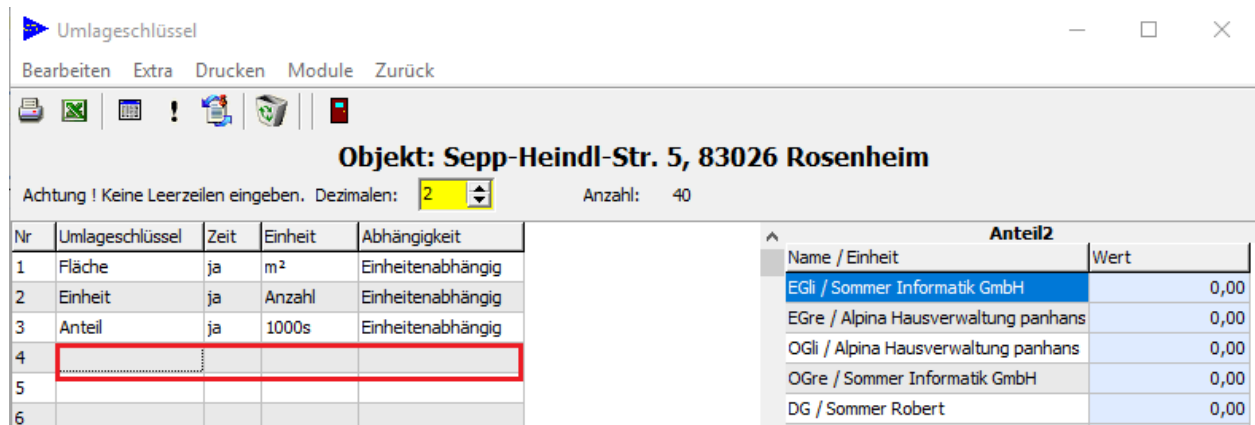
Umlageschlüssel

Bearbeiten Extra Drucken Module Zurück

Objekt: Sepp-Heindl-Str. 5, 83026 Rosenheim

Achtung ! Keine Leerzeilen eingeben. Dezimalen: 2 Anzahl: 40

| Nr | Umlageschlüssel | Zeit | Einheit | Abhängigkeit |
|---|---|---|---|---|
| 1 | Fläche | ja | m² | Einheitenabhängig |
| 2 | Einheit | ja | Anzahl | Einheitenabhängig |
| 3 | Anteil | ja | 1000s | Einheitenabhängig |
| 4 | | | | |
| 5 | | | | |
| 6 | | | | |

Anteil2

| Name / Einheit | Wert |
|---|---|
| EGli / Sommer Informatik GmbH | 0,00 |
| EGre / Alpina Hausverwaltung panhans | 0,00 |
| OGli / Alpina Hausverwaltung panhans | 0,00 |
| OGre / Sommer Informatik GmbH | 0,00 |
| DG / Sommer Robert | 0,00 |